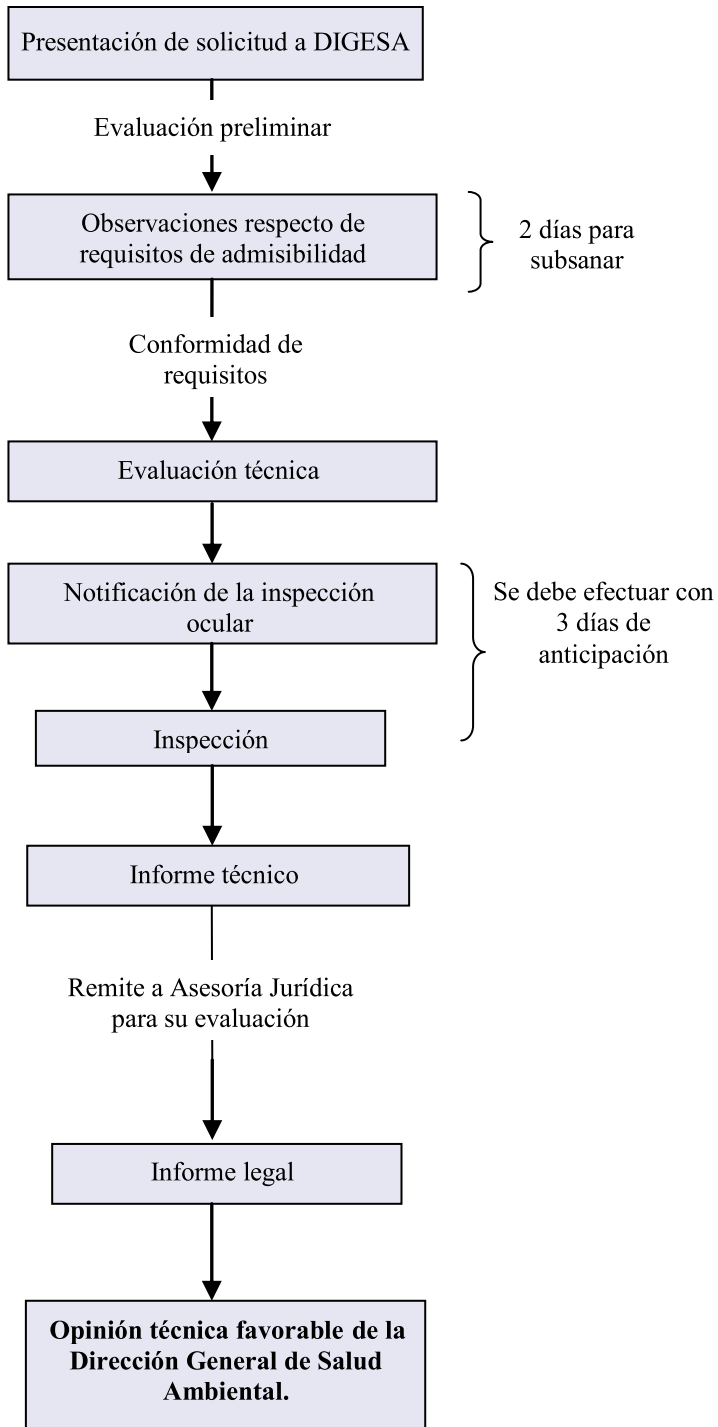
Presentación de solicitud a DIGESA

Evaluación preliminar

Observaciones respecto de requisitos de admisibilidad

2 días para subsanar

Conformidad de requisitos

Evaluación técnica

Notificación de la inspección ocular

Se debe efectuar con 3 días de anticipación

Inspección

Informe técnico

Remite a Asesoría Jurídica para su evaluación

Informe legal

**Opinión técnica favorable de la Dirección General de Salud Ambiental.**